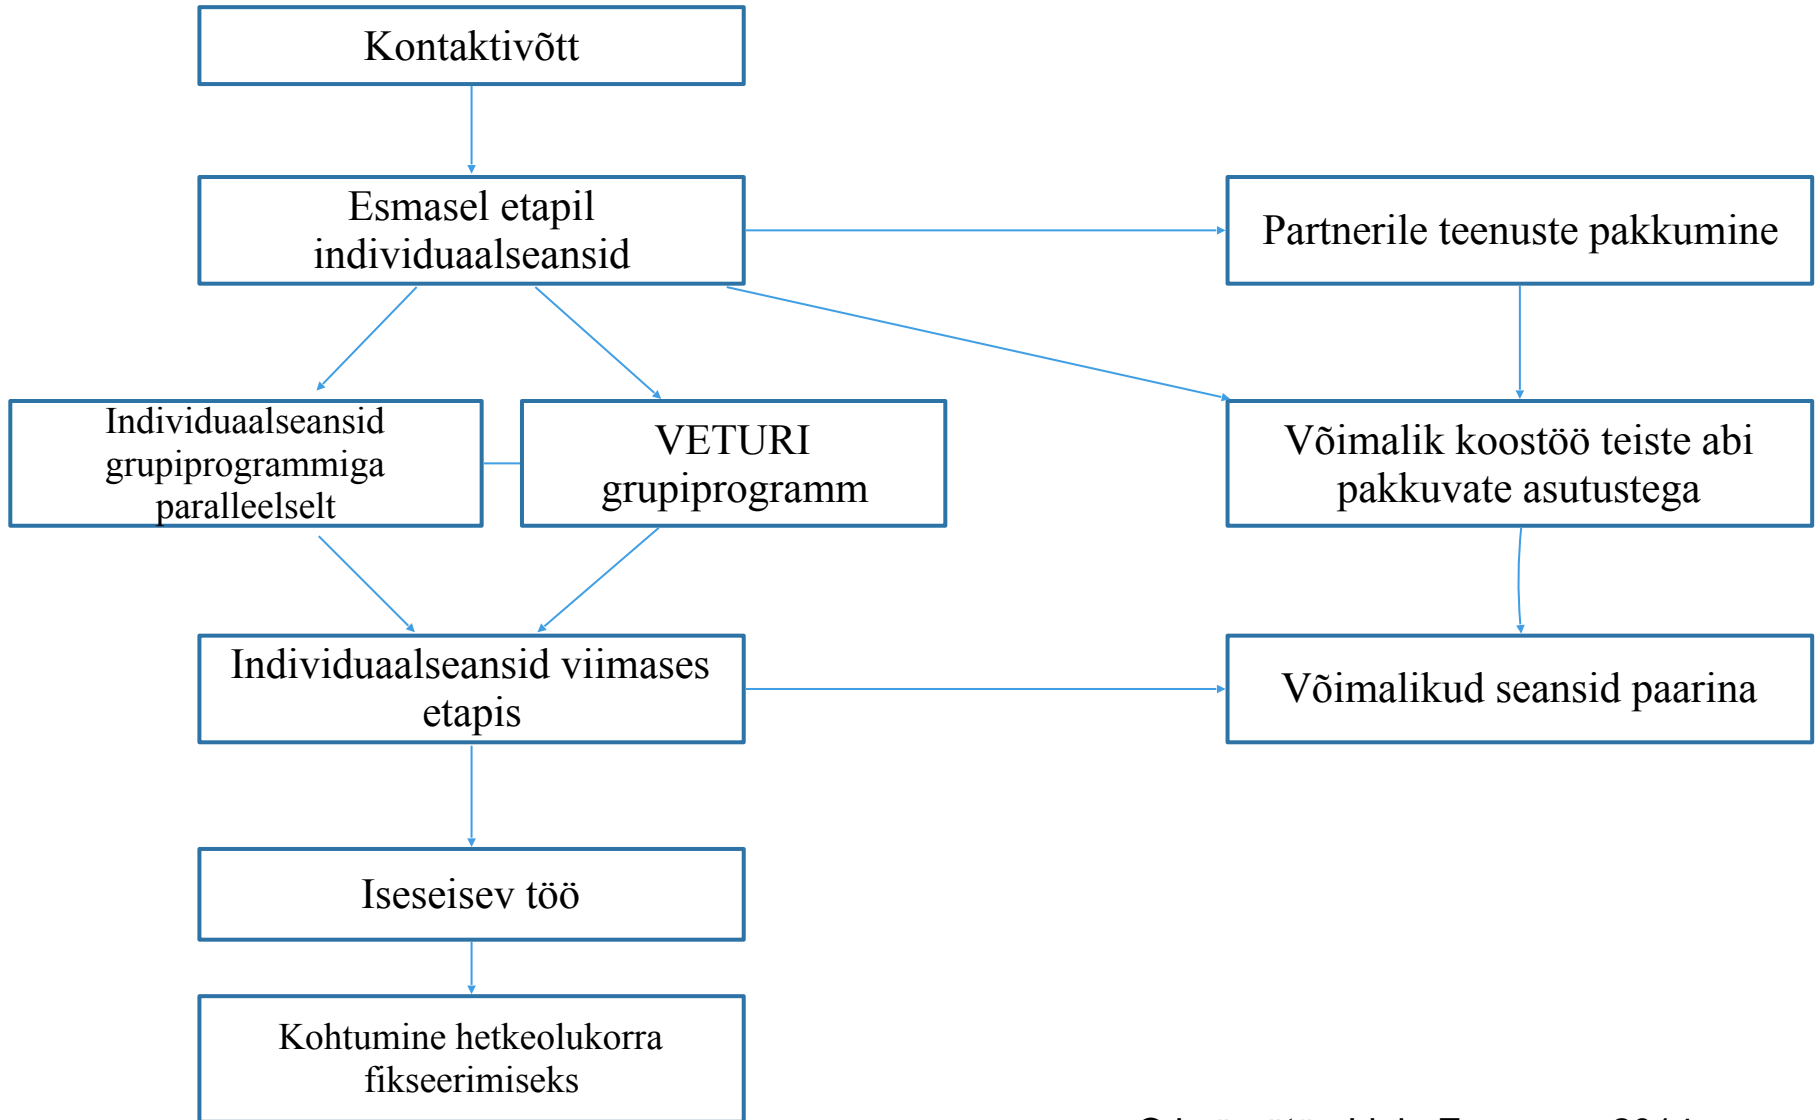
Kontaktivõtt

Esmasel etapil individuaalseansid

Partnerile teenuste pakkumine

Individuaalseansid grupiprogrammiga paralleelselt

VETURI grupiprogramm

Võimalik koostöö teiste abi pakkuvate asutustega

Individuaalseansid viimases etapis

Võimalikud seansid paarina

Iseseisev töö

Kohtumine hetkeolukorra fikseerimiseks

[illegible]